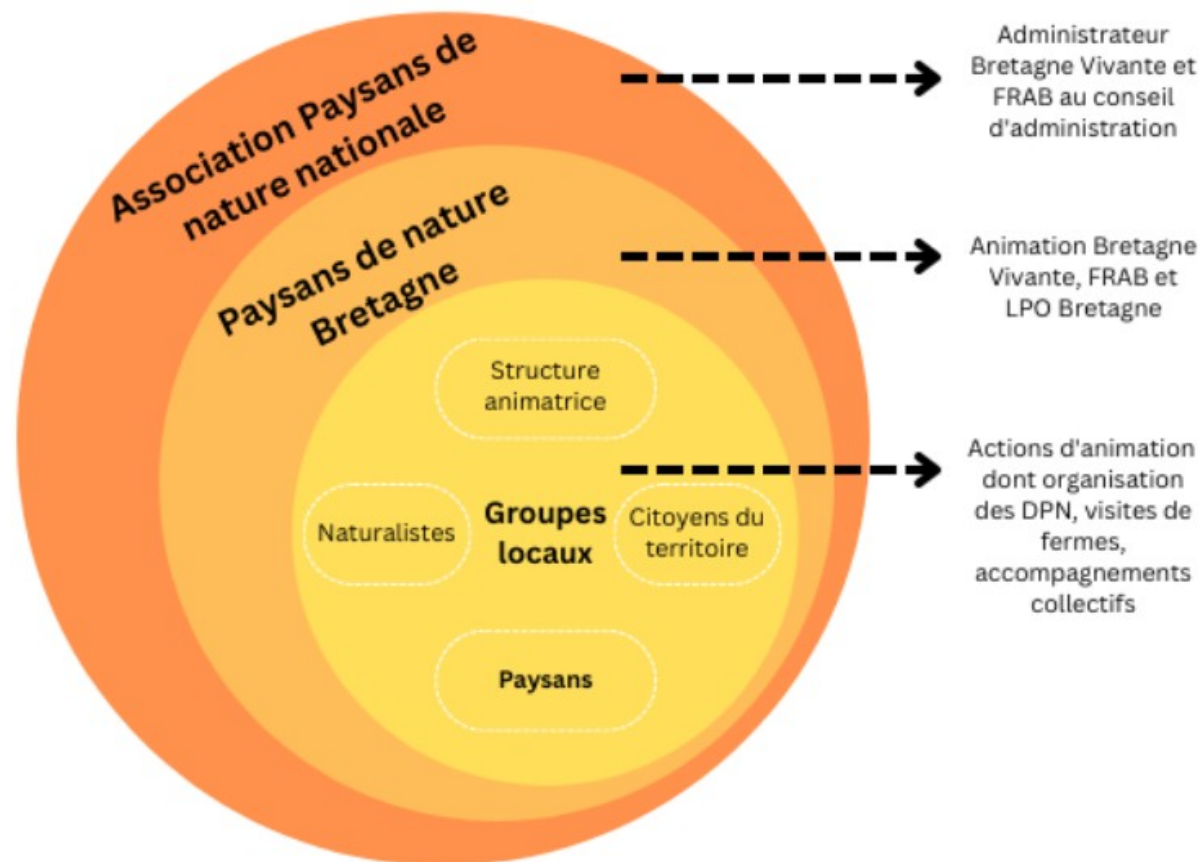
Association Paysans de nature nationale

Administrateur Bretagne Vivante et FRAB au conseil d'administration

Paysans de nature Bretagne

Animation Bretagne Vivante, FRAB et LPO Bretagne

Structure animatrice

Naturalistes

Groupes locaux

Citoyens du territoire

Paysans

Actions d'animation dont organisation des DPN, visites de fermes, accompagnements collectifs